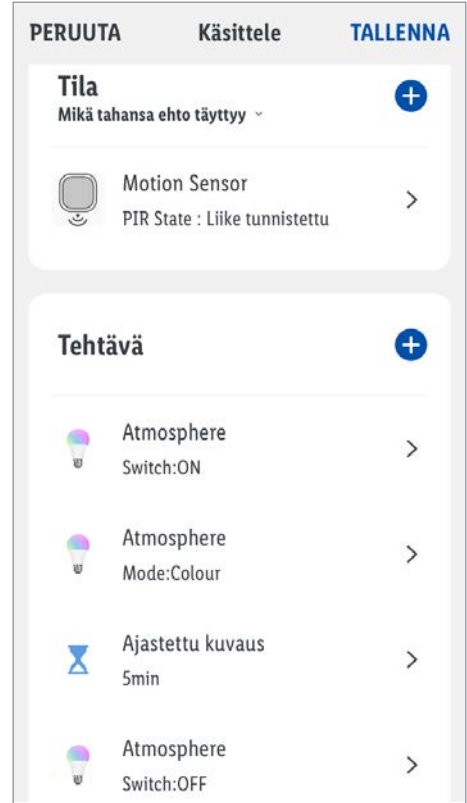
PERUUTA Käsittele TALLENNA

Tila
Mikä tahansa ehto täyttyy

Motion Sensor
PIR State : Liike tunnistettu

Tehtävä

Atmosphere
Switch:ON

Atmosphere
Mode:Colour

Ajastettu kuvaus
5min

Atmosphere
Switch:OFF